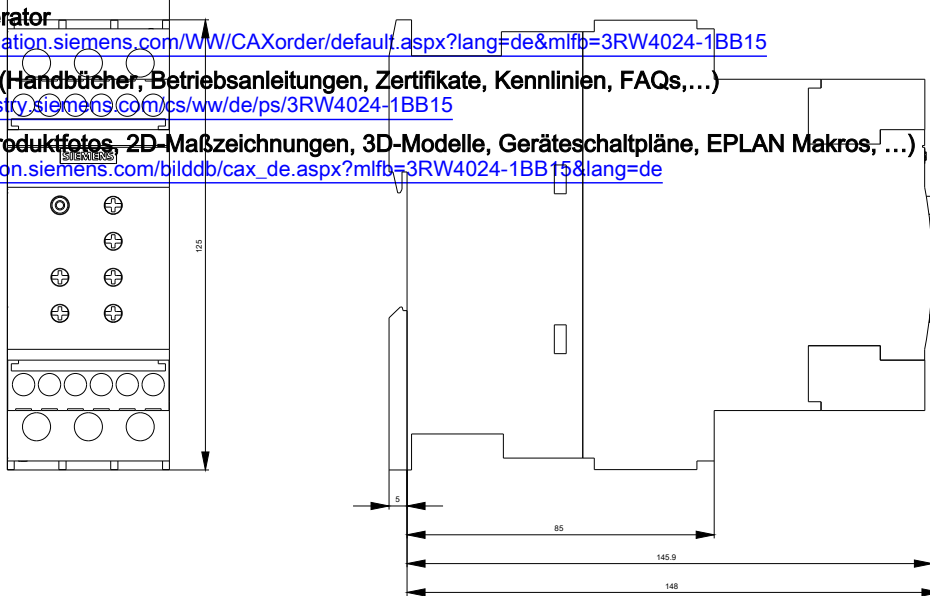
rator
ation.siemens.com/WW/CAXorder/default.aspx?lang=de&mlfb=3RW4024-1BB15
(Handbücher, Betriebsanleitungen, Zertifikate, Kennlinien, FAQs,...)
stry.siemens.com/cs/ww/de/ps/3RW4024-1BB15
roduktfotos, 2D-Maßzeichnungen, 3D-Modelle, Geräteschaltpläne, EPLAN Makros, ...)
on.siemens.com/bilddb/cax_de.aspx?mlfb=3RW4024-1BB15&lang=de
SIEMENS
125
5
85
145.9
148